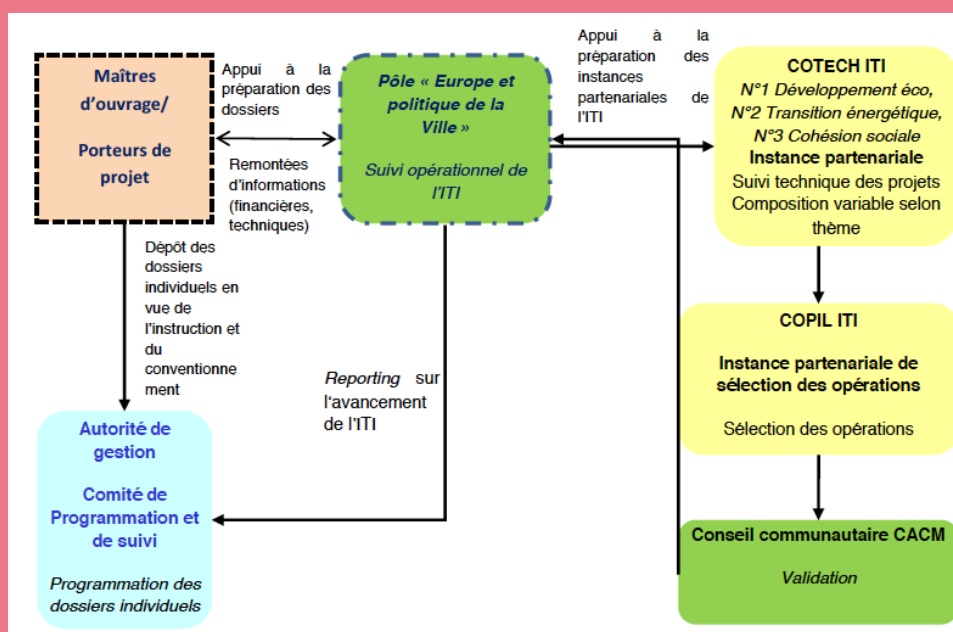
Maîtres d'ouvrage/

Porteurs de projet

Appui à la préparation des dossiers

Remontées d'informations (financières, techniques)

Pôle « Europe et politique de la Ville »

Suivi opérationnel de l'ITI

Appui à la préparation des instances partenariales de l'ITI

COTECH ITI
N°1 Développement éco, N°2 Transition énergétique, N°3 Cohésion sociale
Instance partenariale
Suivi technique des projets
Composition variable selon thème

Dépôt des dossiers individuels en vue de l'instruction et du conventionnement

Reporting sur l'avancement de l'ITI

COPIL ITI

Instance partenariale de sélection des opérations

Sélection des opérations

Autorité de gestion

Comité de Programmation et de suivi

Programmation des dossiers individuels

Conseil communautaire CACM

Validation